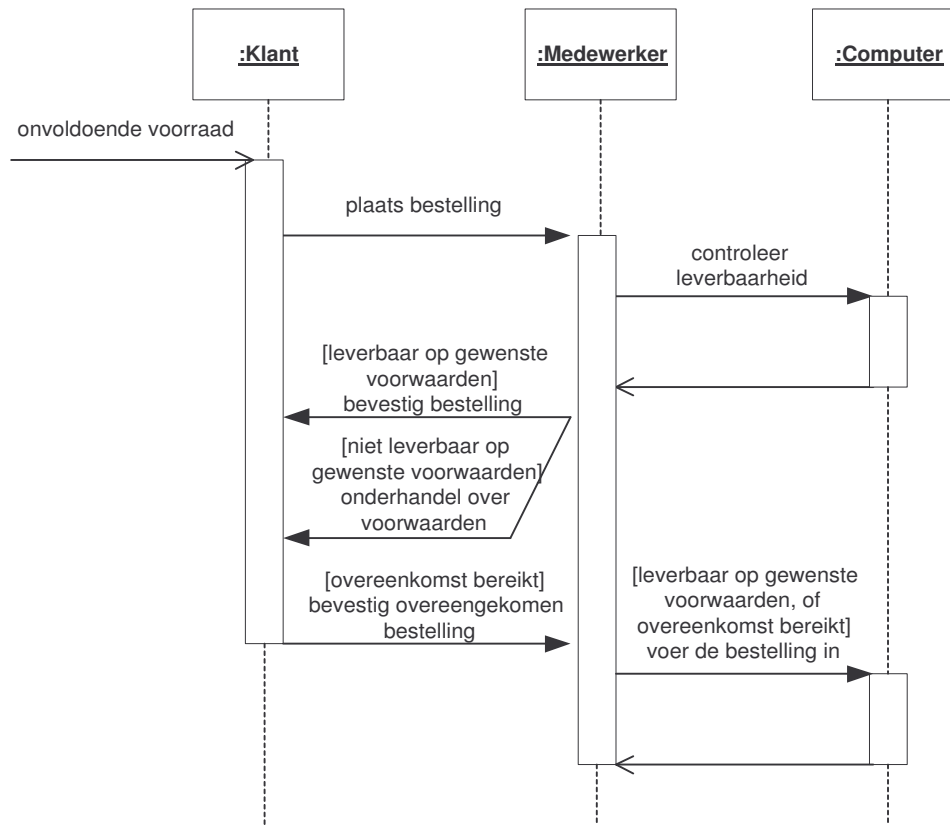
:Klant

:Medewerker

:Computer

onvoldoende voorraad

plaats bestelling

controleer leverbaarheid

[leverbaar op gewenste voorwaarden] bevestig bestelling

[niet leverbaar op gewenste voorwaarden] onderhandel over voorwaarden

[overeenkomst bereikt] bevestig overeengekomen bestelling

[leverbaar op gewenste voorwaarden, of overeenkomst bereikt] voer de bestelling in